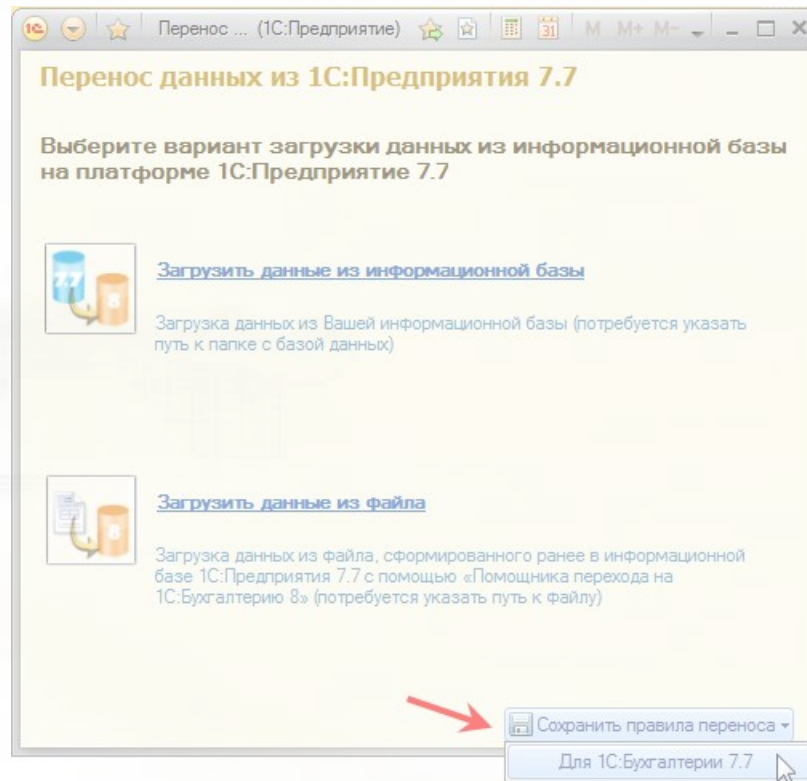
1С Перенос ... (1С:Предприятие) M M+ M-

Перенос данных из 1С:Предприятия 7.7

Выберите вариант загрузки данных из информационной базы на платформе 1С:Предприятие 7.7

7.7 8

Загрузить данные из информационной базы

Загрузка данных из Вашей информационной базы (потребуется указать путь к папке с базой данных)

8

Загрузить данные из файла

Загрузка данных из файла, сформированного ранее в информационной базе 1С:Предприятия 7.7 с помощью «Помощника перехода на 1С:Бухгалтерию 8» (потребуется указать путь к файлу)

Сохранить правила переноса

Для 1С:Бухгалтерии 7.7